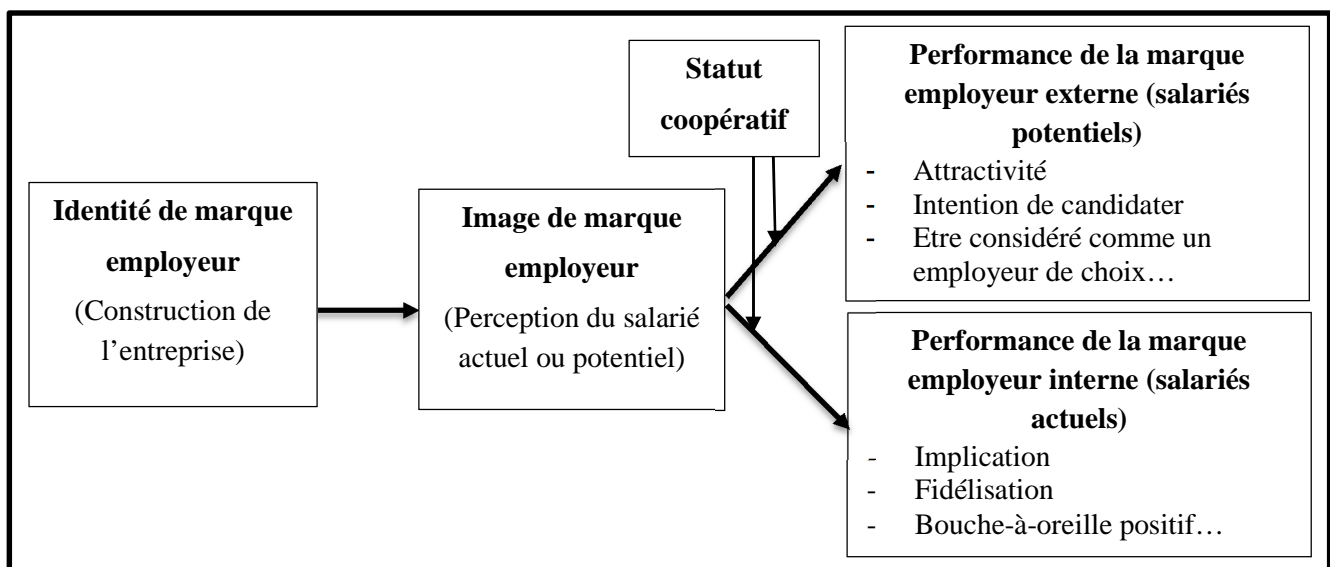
Identité de marque employeur
(Construction de l'entreprise)

Image de marque employeur
(Perception du salarié actuel ou potentiel)

Statut coopératif

Performance de la marque employeur externe (salariés potentiels)
- Attractivité
- Intention de candidater
- Etre considéré comme un employeur de choix…

Performance de la marque employeur interne (salariés actuels)
- Implication
- Fidélisation
- Bouche-à-oreille positif…